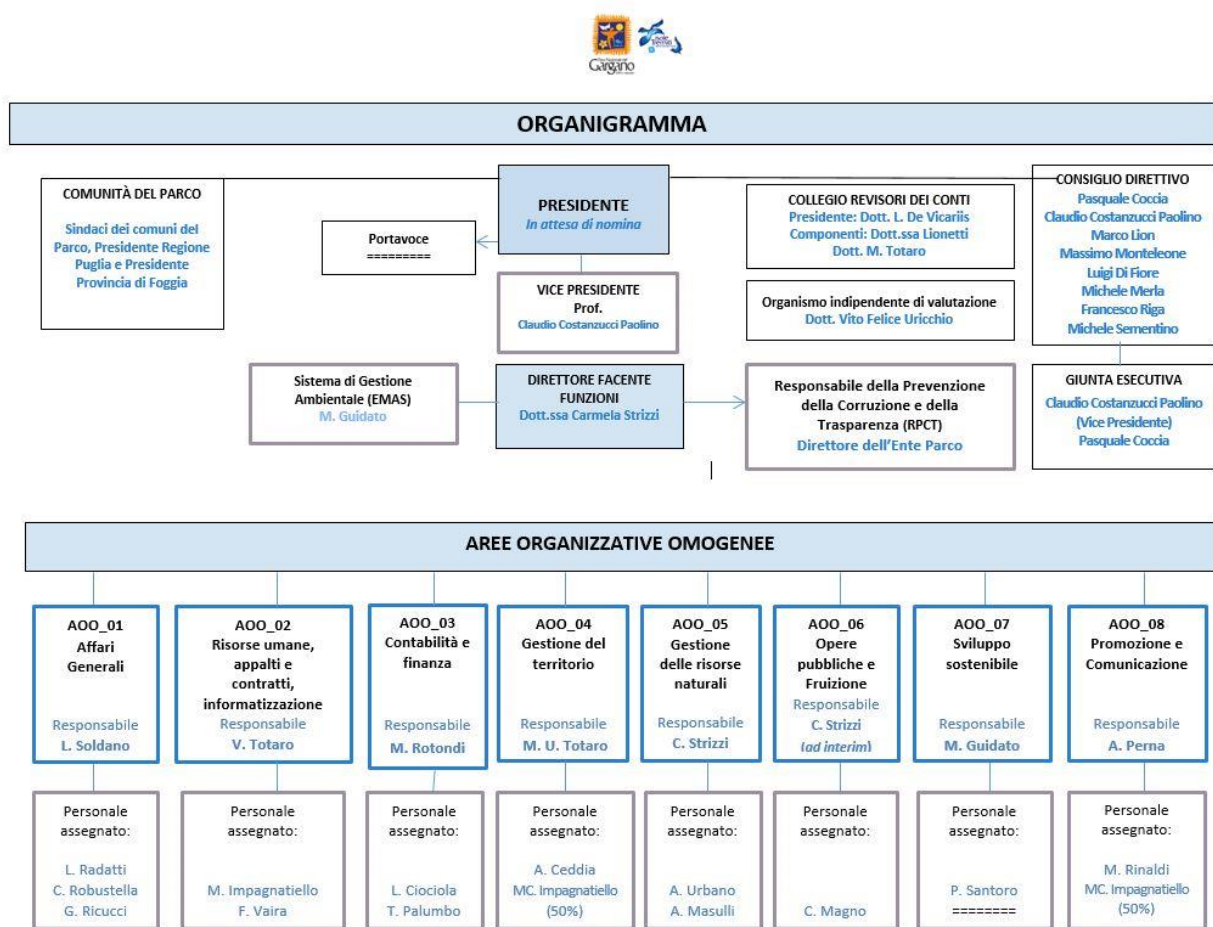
Gargano

ORGANIGRAMMA

COMUNITÀ DEL PARCO
Sindaci dei comuni del Parco, Presidente Regione Puglia e Presidente Provincia di Foggia

Portavoce
=========

PRESIDENTE
In attesa di nomina

VICE PRESIDENTE
Prof.
Claudio Costanzucci Paolino

COLLEGIO REVISORI DEI CONTI
Presidente: Dott. L. De Vicariis
Componenti: Dott.ssa Lionetti
Dott. M. Totaro

Organismo indipendente di valutazione
Dott. Vito Felice Uricchio

CONSIGLIO DIRETTIVO
Pasquale Coccia
Claudio Costanzucci Paolino
Marco Lion
Massimo Monteleone
Luigi Di Fiore
Michele Merla
Francesco Riga
Michele Sementino

Sistema di Gestione Ambientale (EMAS)
M. Guidato

DIRETTORE FACENTE FUNZIONI
Dott.ssa Carmela Strizzi

Responsabile della Prevenzione della Corruzione e della Trasparenza (RPCT)
Direttore dell'Ente Parco

GIUNTA ESECUTIVA
Claudio Costanzucci Paolino
(Vice Presidente)
Pasquale Coccia

AREE ORGANIZZATIVE OMOGENEE

AOO_01
Affari Generali
Responsabile
L. Soldano

AOO_02
Risorse umane, appalti e contratti, informatizzazione
Responsabile
V. Totaro

AOO_03
Contabilità e finanza
Responsabile
M. Rotondi

AOO_04
Gestione del territorio
Responsabile
M. U. Totaro

AOO_05
Gestione delle risorse naturali
Responsabile
C. Strizzi

AOO_06
Opere pubbliche e Fruizione
Responsabile
C. Strizzi
(ad interim)

AOO_07
Sviluppo sostenibile
Responsabile
M. Guidato

AOO_08
Promozione e Comunicazione
Responsabile
A. Perna

Personale assegnato:
L. Radatti
C. Robustella
G. Ricucci

Personale assegnato:
M. Impagnatiello
F. Vaira

Personale assegnato:
L. Ciociola
T. Palumbo

Personale assegnato:
A. Ceddia
MC. Impagnatiello
(50%)

Personale assegnato:
A. Urbano
A. Masulli

Personale assegnato:
C. Magno

Personale assegnato:
P. Santoro
========

Personale assegnato:
M. Rinaldi
MC. Impagnatiello
(50%)